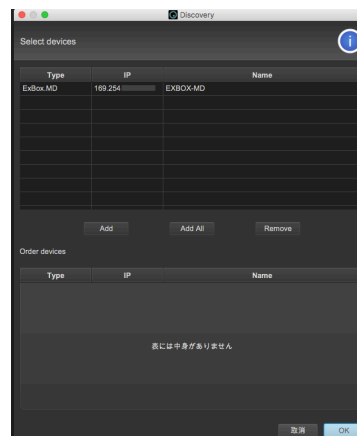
Discovery

Select devices

| Type | IP | Name |
|---|---|---|
| ExBox.MD | 169.254 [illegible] | EXBOX-MD |

Add
Add All
Remove

Order devices

| Type | IP | Name |
|---|---|---|

表には中身がありません

取消
OK